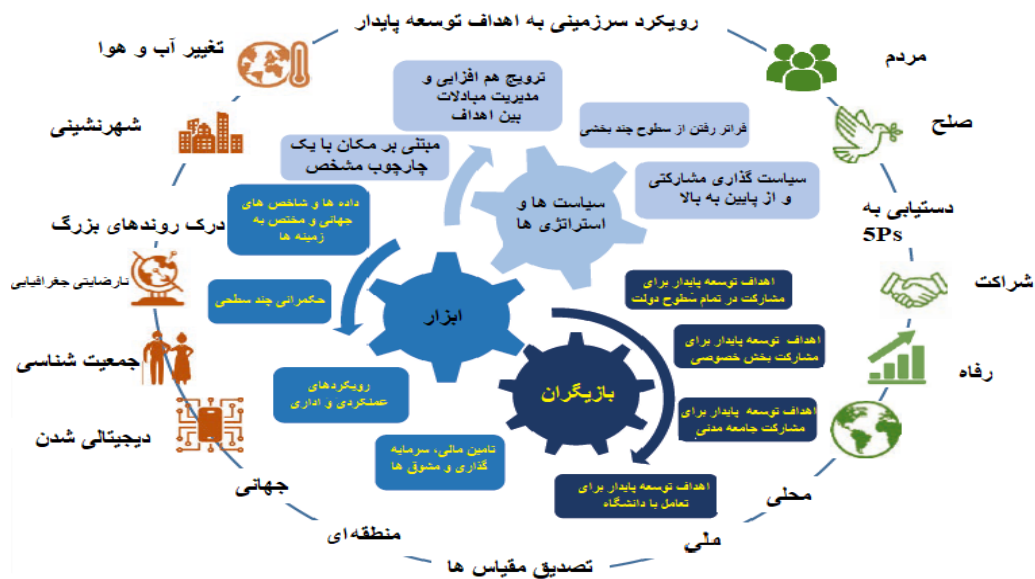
رویکرد سرزمینی به اهداف توسعه پایدار

تغییر آب و هوا

شهرنشینی

درک روندهای بزرگ

نارضایتی جغرافیایی

جمعیت شناسی

دیجیتالی شدن

جهانی

منطقه‌ای

تصدیق مقیاس ها

ملی

محلی

مردم

صلح

دستیابی به 5Ps

شراکت

رفاه

ترویج هم افزایی و مدیریت مبادلات بین اهداف

فراتر رفتن از سطوح چند بخشی

سیاست گذاری مشارکتی و از پایین به بالا

مبتنی بر مکان با یک چارچوب مشخص

سیاست ها و استراتژی ها

داده ها و شاخص های جهانی و مختص به زمینه ها

حکمرانی چند سطحی

ابزار

رویکردهای عملکردی و اداری

تامین مالی، سرمایه گذاری و مشوق ها

بازیگران

اهداف توسعه پایدار برای مشارکت در تمام سطوح دولت

اهداف توسعه پایدار برای مشارکت بخش خصوصی

اهداف توسعه پایدار برای مشارکت جامعه مدنی

اهداف توسعه پایدار برای تعامل با دانشگاه